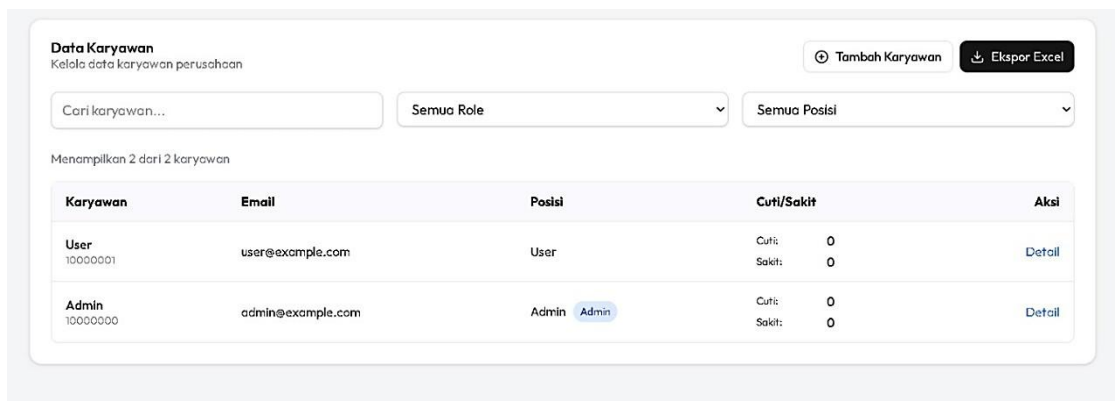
Data Karyawan
Kelola data karyawan perusahaan

Tambah Karyawan
Ekspor Excel

Cari karyawan...
Semua Role
Semua Posisi

Menampilkan 2 dari 2 karyawan

| Karyawan | Email | Posisi | Cuti/Sakit | Aksi |
|---|---|---|---|---|
| User 10000001 | user@example.com | User | Cuti: 0 Sakit: 0 | Detail |
| Admin 10000000 | admin@example.com | Admin Admin | Cuti: 0 Sakit: 0 | Detail |